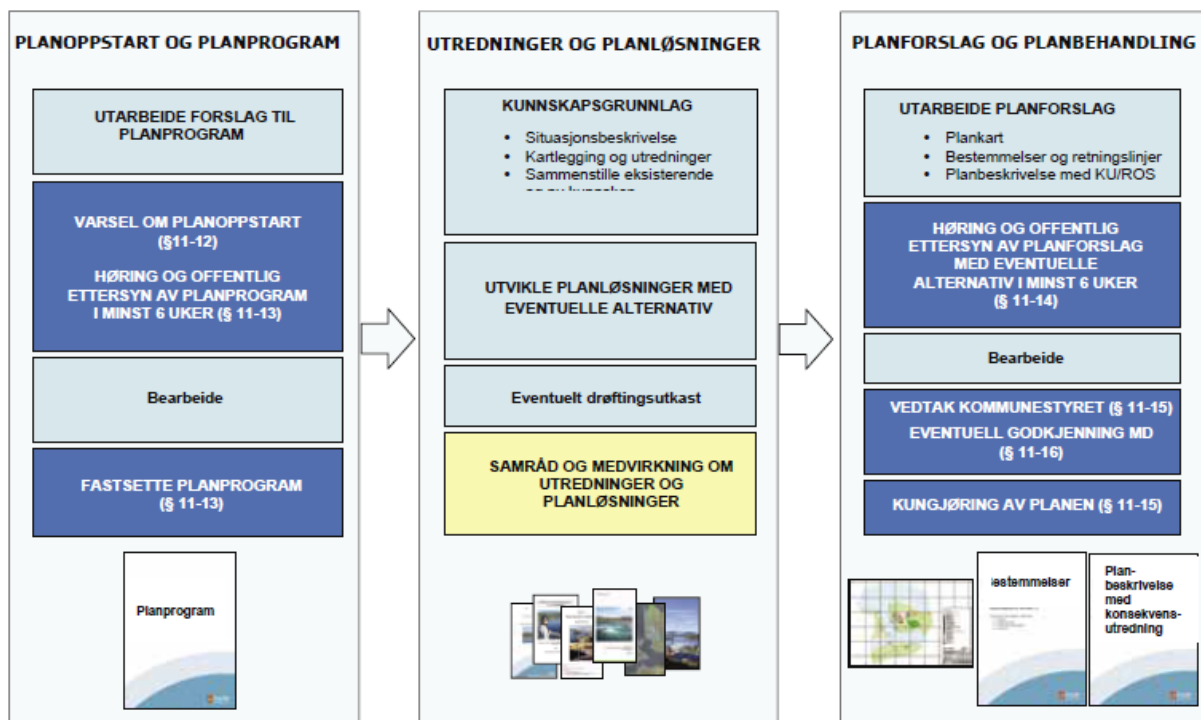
PLANOPPSTART OG PLANPROGRAM

UTARBEIDE FORSLAG TIL PLANPROGRAM

VARSEL OM PLANOPPSTART (§11-12)

HØRING OG OFFENTLIG ETTERSYN AV PLANPROGRAM I MINST 6 UKER (§ 11-13)

Bearbeide

FASTSETTE PLANPROGRAM (§ 11-13)

Planprogram

UTREDNINGER OG PLANLØSNINGER

KUNNSKAPSGRUNNLAG

- Situasjonsbeskrivelse
- Kartlegging og utredninger
- Sammenstille eksisterende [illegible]

UTVIKLE PLANLØSNINGER MED EVENTUELLE ALTERNATIV

Eventuelt drøftingsutkast

SAMRÅD OG MEDVIRKNING OM UTREDNINGER OG PLANLØSNINGER

PLANFORSLAG OG PLANBEHANDLING

UTARBEIDE PLANFORSLAG

- Plankart
- Bestemmelser og retningslinjer
- Planbeskrivelse med KU/ROS

HØRING OG OFFENTLIG ETTERSYN AV PLANFORSLAG MED EVENTUELLE ALTERNATIV I MINST 6 UKER (§ 11-14)

Bearbeide

VEDTAK KOMMUNESTYRET (§ 11-15)
EVENTUELL GODKJENNING MD (§ 11-16)

KUNGJØRING AV PLANEN (§ 11-15)

estemmelser

Planbeskrivelse med konsekvensutredning